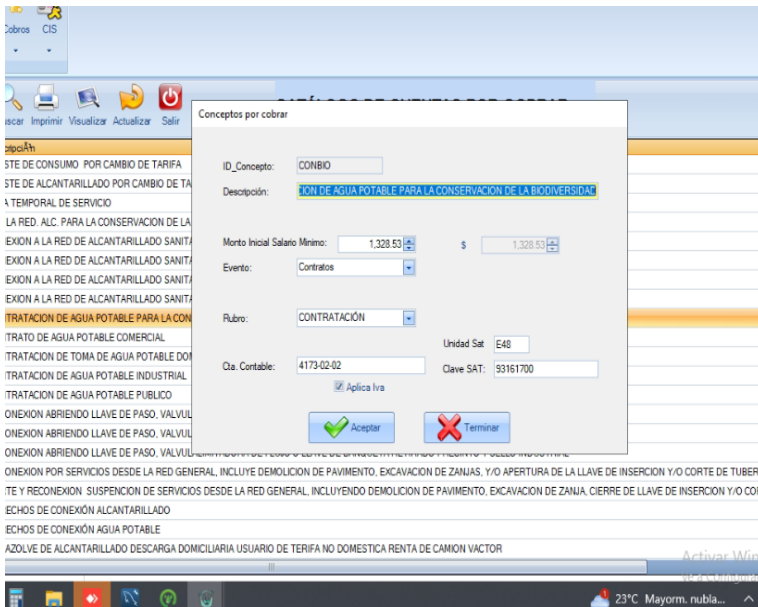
Cobros CIS

uscar Imprimir Visualizar Actualizar Salir

CATÁLOGO DE CUENTAS POR COBRAR

Conceptos por cobrar

cripciÃ³n
STE DE CONSUMO POR CAMBIO DE TARIFA
STE DE ALCANTARILLADO POR CAMBIO DE TA
A TEMPORAL DE SERVICIO
LA RED. ALC. PARA LA CONSERVACION DE LA
EXION A LA RED DE ALCANTARILLADO SANITA
EXION A LA RED DE ALCANTARILLADO SANITA
EXION A LA RED DE ALCANTARILLADO SANITA
EXION A LA RED DE ALCANTARILLADO SANITA
TRATACION DE AGUA POTABLE PARA LA CON
TRATO DE AGUA POTABLE COMERCIAL
TRATACION DE TOMA DE AGUA POTABLE DO
TRATACION DE AGUA POTABLE INDUSTRIAL
TRATACION DE AGUA POTABLE PUBLICO
ONEXION ABRIENDO LLAVE DE PASO, VALVUL
ONEXION ABRIENDO LLAVE DE PASO, VALVUL
ONEXION ABRIENDO LLAVE DE PASO, VALVUL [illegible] INDUSTRIAL
ONEXION POR SERVICIOS DESDE LA RED GENERAL, INCLUYE DEMOLICION DE PAVIMENTO, EXCAVACION DE ZANJAS, Y/O APERTURA DE LA LLAVE DE INSERCION Y/O CORTE DE TUBER
TE Y RECONEXION SUSPENCION DE SERVICIOS DESDE LA RED GENERAL, INCLUYENDO DEMOLICION DE PAVIMENTO, EXCAVACION DE ZANJA, CIERRE DE LLAVE DE INSERCION Y/O CO
ECHOS DE CONEXIÓN ALCANTARILLADO
ECHOS DE CONEXIÓN AGUA POTABLE
AZOLVE DE ALCANTARILLADO DESCARGA DOMICILIARIA USUARIO DE TERIFA NO DOMESTICA RENTA DE CAMION VACTOR

ID_Concepto: CONBIO
Descripción: CION DE AGUA POTABLE PARA LA CONSERVACION DE LA BIODIVERSIDAD
Monto Inicial Salario Minimo: 1,328.53 $ 1,328.53
Evento: Contratos
Rubro: CONTRATACIÓN
Unidad Sat E48
Cta. Contable: 4173-02-02
Clave SAT: 93161700
Aplica Iva
Aceptar
Terminar

Activar Win
23°C Mayorm. nubla...